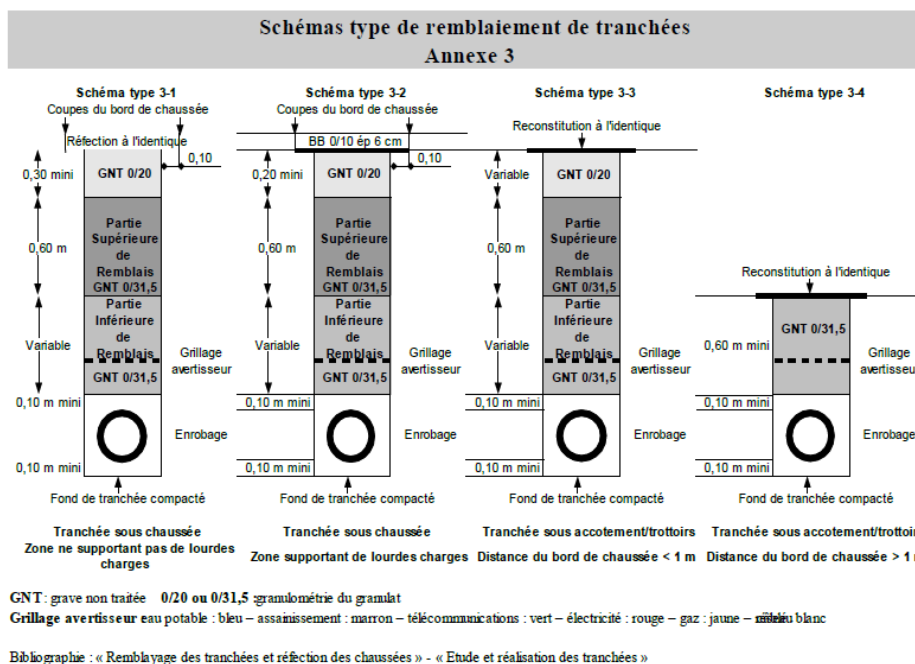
Schémas type de remblaiement de tranchées
Annexe 3

Schéma type 3-1
Coupes du bord de chaussée
Réfection à l'identique
0,10
0,30 mini
GNT 0/20
0,60 m
Partie Supérieure de Remblais GNT 0/31,5
Variable
Partie Inférieure de Remblais
GNT 0/31,5
Grillage avertisseur
0,10 m mini
Enrobage
0,10 m mini
Fond de tranchée compacté
Tranchée sous chaussée
Zone ne supportant pas de lourdes charges

Schéma type 3-2
Coupes du bord de chaussée
BB 0/10 ép 6 cm
0,10
0,20 mini
GNT 0/20
0,60 m
Partie Supérieure de Remblais GNT 0/31,5
Variable
Partie Inférieure de Remblais
GNT 0/31,5
Grillage avertisseur
0,10 m mini
Enrobage
0,10 m mini
Fond de tranchée compacté
Tranchée sous chaussée
Zone supportant de lourdes charges

Schéma type 3-3
Reconstitution à l'identique
Variable
GNT 0/20
0,60 m
Partie Supérieure de Remblais GNT 0/31,5
Variable
Partie Inférieure de Remblais
GNT 0/31,5
Grillage avertisseur
0,10 m mini
Enrobage
0,10 m mini
Fond de tranchée compacté
Tranchée sous accotement/trottoirs
Distance du bord de chaussée < 1 m

Schéma type 3-4
Reconstitution à l'identique
GNT 0/31,5
0,60 m mini
Grillage avertisseu
0,10 m mini
Enrobage
0,10 m mini
Fond de tranchée compacté
Tranchée sous accotement/trottoi
Distance du bord de chaussée > 1

GNT : grave non traitée 0/20 ou 0/31,5 : granulométrie du granulat
Grillage avertisseur eau potable : bleu – assainissement : marron – télécommunications : vert – électricité : rouge – gaz : jaune – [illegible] blanc

Bibliographie : « Remblayage des tranchées et réfection des chaussées » - « Etude et réalisation des tranchées »